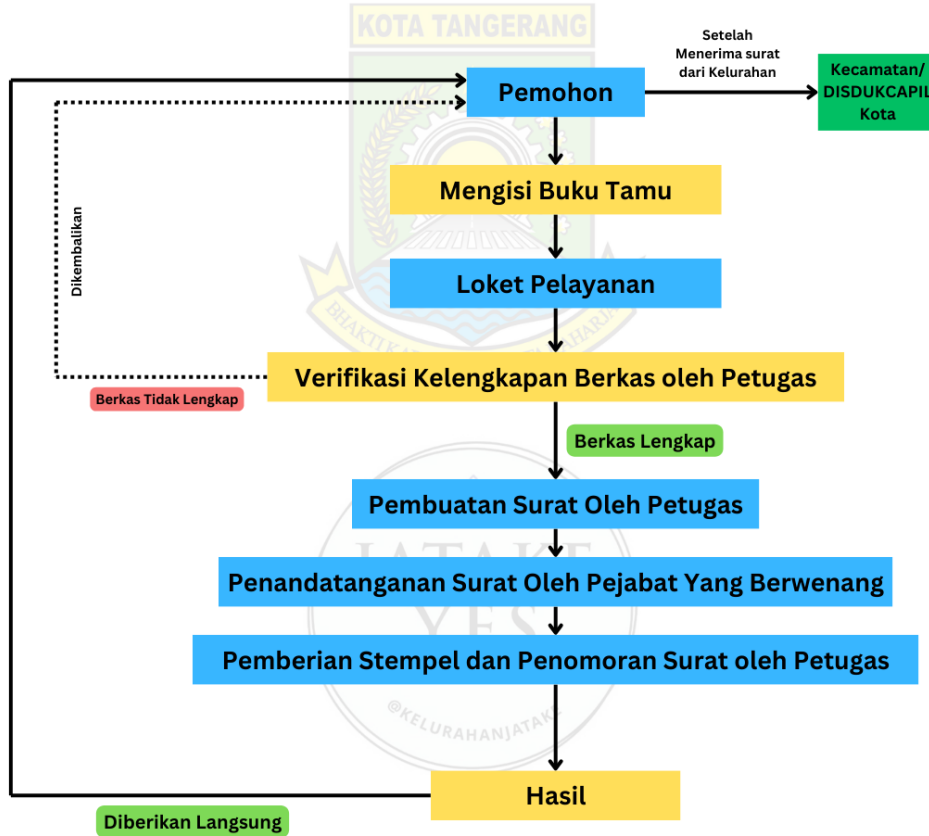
KOTA TANGERANG

Setelah Menerima surat dari Kelurahan

Pemohon

Kecamatan/ DISDUKCAPIL Kota

Mengisi Buku Tamu

Loket Pelayanan

Dikembalikan

Verifikasi Kelengkapan Berkas oleh Petugas

Berkas Tidak Lengkap

Berkas Lengkap

Pembuatan Surat Oleh Petugas

Penandatanganan Surat Oleh Pejabat Yang Berwenang

Pemberian Stempel dan Penomoran Surat oleh Petugas

@KELURAHANJATAKE

Hasil

Diberikan Langsung